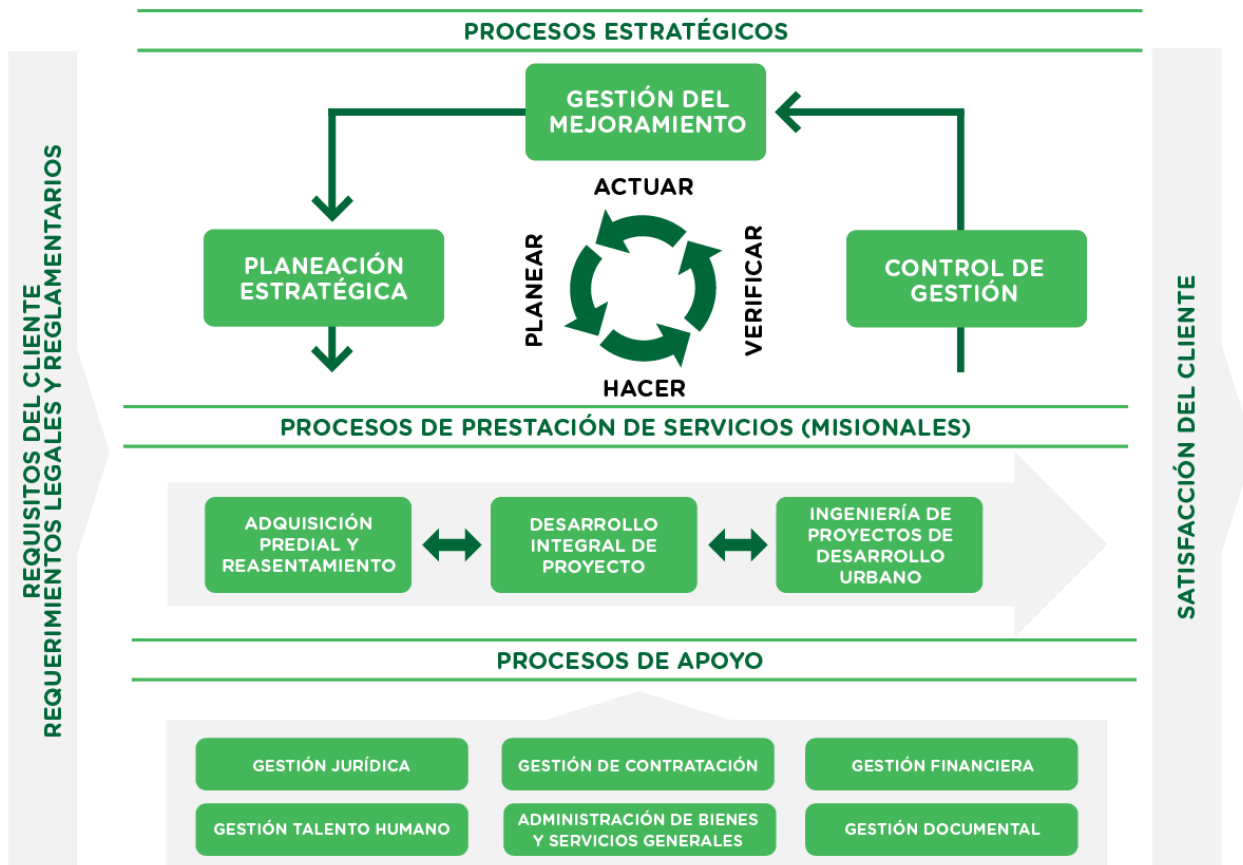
REQUISITOS DEL CLIENTE
REQUERIMIENTOS LEGALES Y REGLAMENTARIOS

PROCESOS ESTRATÉGICOS

GESTIÓN DEL MEJORAMIENTO

ACTUAR

PLANEAR

VERIFICAR

HACER

PLANEACIÓN ESTRATÉGICA

CONTROL DE GESTIÓN

PROCESOS DE PRESTACIÓN DE SERVICIOS (MISIONALES)

ADQUISICIÓN PREDIAL Y REASENTAMIENTO

DESARROLLO INTEGRAL DE PROYECTO

INGENIERÍA DE PROYECTOS DE DESARROLLO URBANO

PROCESOS DE APOYO

GESTIÓN JURÍDICA

GESTIÓN DE CONTRATACIÓN

GESTIÓN FINANCIERA

GESTIÓN TALENTO HUMANO

ADMINISTRACIÓN DE BIENES Y SERVICIOS GENERALES

GESTIÓN DOCUMENTAL

SATISFACCIÓN DEL CLIENTE